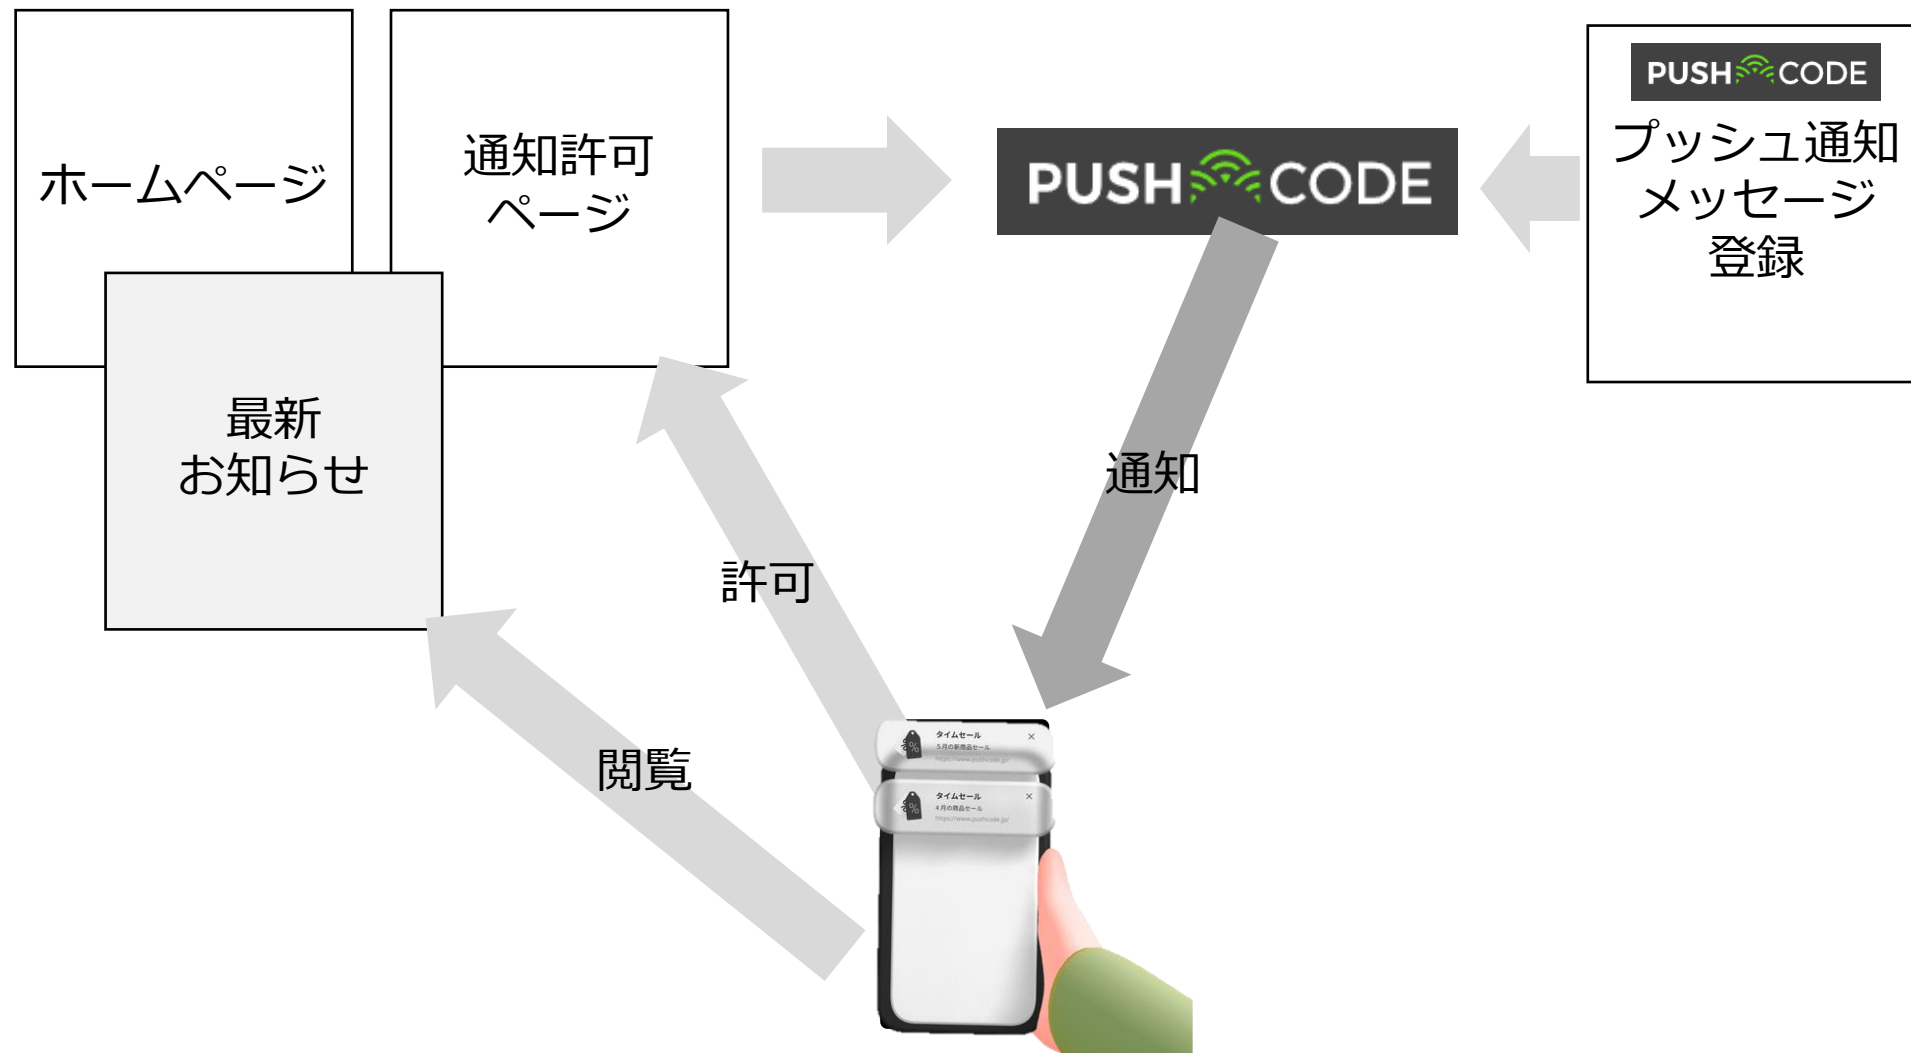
ホームページ

通知許可
ページ

最新
お知らせ

PUSH CODE

PUSH CODE
プッシュ通知
メッセージ
登録

通知

許可

閲覧

タイムセール
5月の新商品セール
https://www.pushcode.jp/

タイムセール
4月の商品セール
https://www.pushcode.jp/